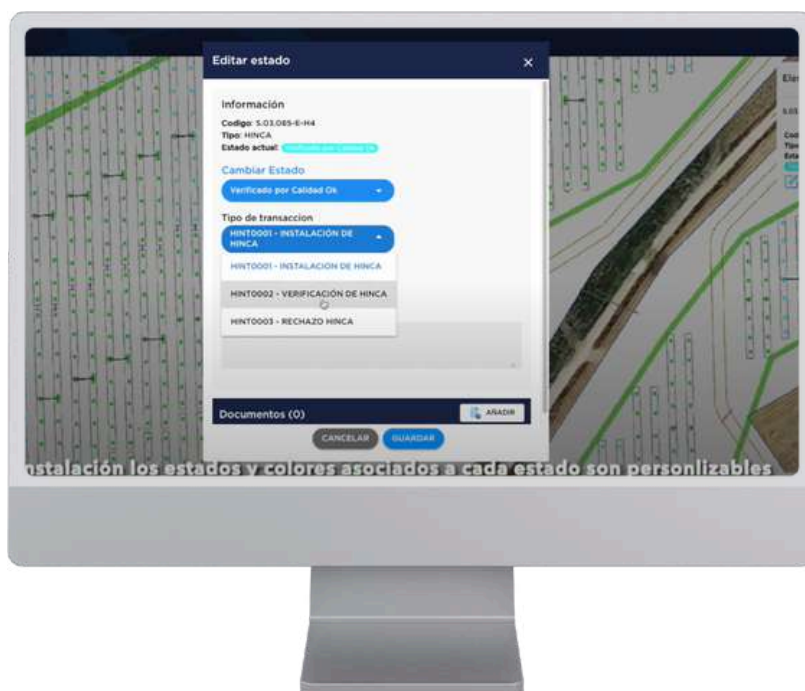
Editar estado ×

Información
Codigo: 5.03.065-E-H4
Tipo: HINCA
Estado actual: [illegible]

Cambiar Estado
Verificado por Calidad Ok

Tipo de transaccion
HINT0001 - INSTALACIÓN DE HINCA
HINT0001 - INSTALACION DE HINCA
HINT0002 - VERIFICACIÓN DE HINCA
HINT0003 - RECHAZO HINCA

Documentos (0)
AÑADIR
CANCELAR GUARDAR

nstalación los estados y colores asociados a cada estado son personlizables